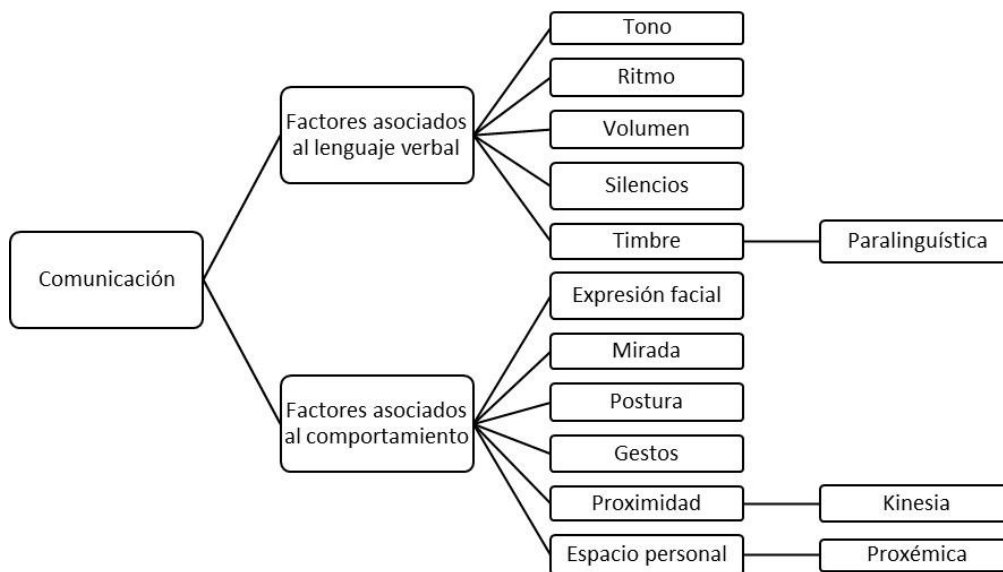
Comunicación

Factores asociados al lenguaje verbal

Tono

Ritmo

Volumen

Silencios

Timbre

Paralinguística

Factores asociados al comportamiento

Expresión facial

Mirada

Postura

Gestos

Proximidad

Kinesia

Espacio personal

Proxémica